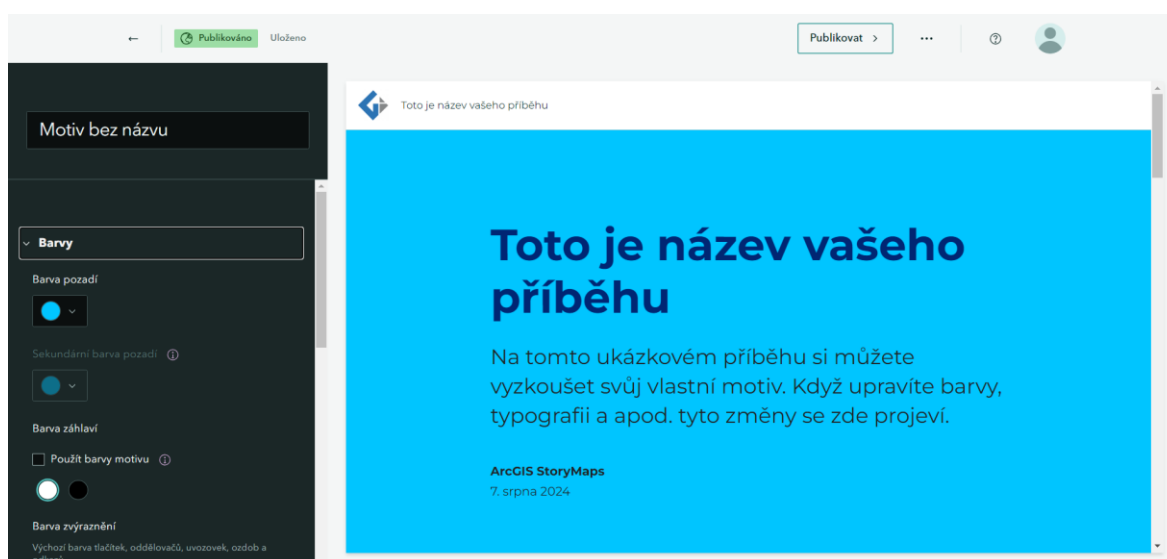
←

Publikováno

Uloženo

Publikovat >

···

Motiv bez názvu

Barvy

Barva pozadí

Sekundární barva pozadí

Barva záhlaví

Použít barvy motivu

Barva zvýraznění

Výchozí barva tlačítek, oddělovačů, uvozovek, ozdob a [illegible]

Toto je název vašeho příběhu

Toto je název vašeho příběhu

Na tomto ukázkovém příběhu si můžete vyzkoušet svůj vlastní motiv. Když upravíte barvy, typografii a apod. tyto změny se zde projeví.

ArcGIS StoryMaps

7. srpna 2024